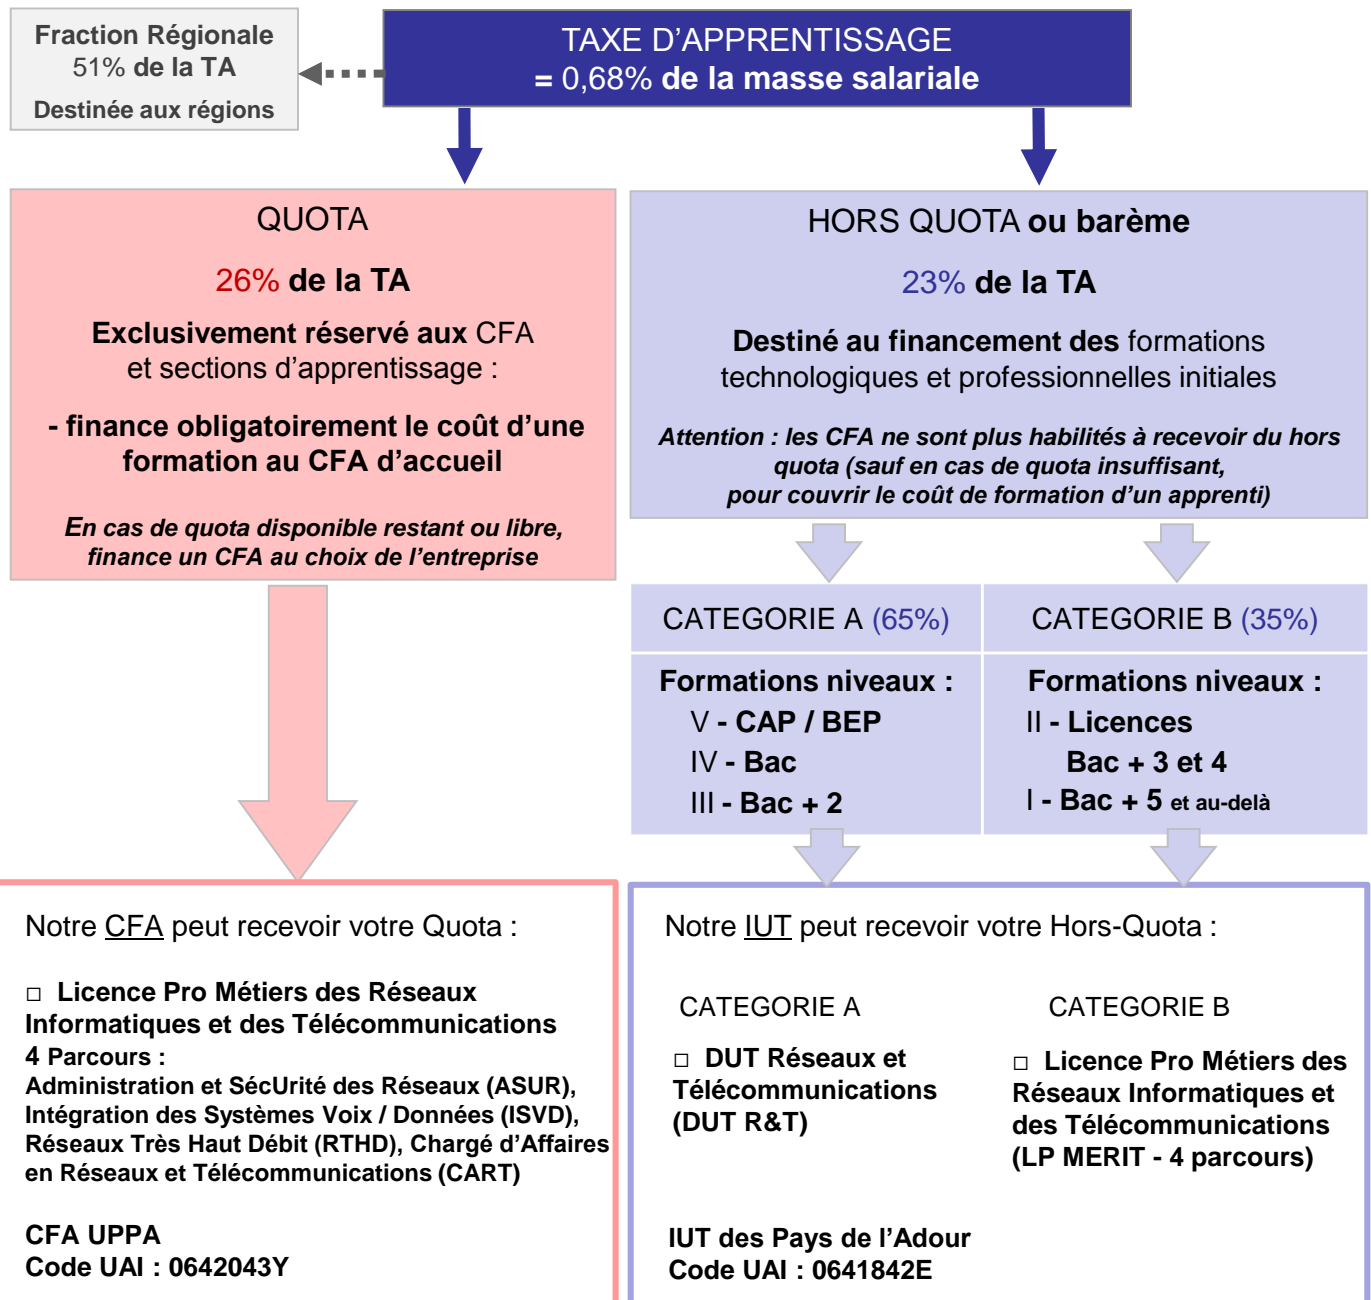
Fraction Régionale
51% de la TA
Destinée aux régions

TAXE D'APPRENTISSAGE
= 0,68% de la masse salariale

QUOTA

26% de la TA

Exclusivement réservé aux CFA et sections d'apprentissage :

- finance obligatoirement le coût d'une formation au CFA d'accueil

En cas de quota disponible restant ou libre, finance un CFA au choix de l'entreprise

HORS QUOTA ou barème

23% de la TA

Destiné au financement des formations technologiques et professionnelles initiales

Attention : les CFA ne sont plus habilités à recevoir du hors quota (sauf en cas de quota insuffisant, pour couvrir le coût de formation d'un apprenti)

CATEGORIE A (65%)

Formations niveaux :
V - CAP / BEP
IV - Bac
III - Bac + 2

CATEGORIE B (35%)

Formations niveaux :
II - Licences
Bac + 3 et 4
I - Bac + 5 et au-delà

Notre CFA peut recevoir votre Quota :

□ Licence Pro Métiers des Réseaux Informatiques et des Télécommunications
4 Parcours :
Administration et SécUrité des Réseaux (ASUR), Intégration des Systèmes Voix / Données (ISVD), Réseaux Très Haut Débit (RTHD), Chargé d'Affaires en Réseaux et Télécommunications (CART)

CFA UPPA
Code UAI : 0642043Y

Notre IUT peut recevoir votre Hors-Quota :

CATEGORIE A

□ DUT Réseaux et Télécommunications (DUT R&T)

CATEGORIE B

□ Licence Pro Métiers des Réseaux Informatiques et des Télécommunications (LP MERIT - 4 parcours)

IUT des Pays de l'Adour
Code UAI : 0641842E